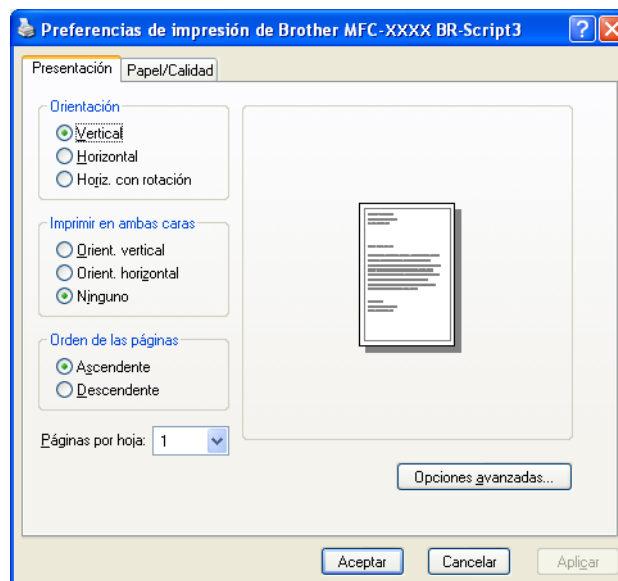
Preferencias de impresión de Brother MFC-XXXX BR-Script3

Presentación | Papel/Calidad

Orientación
Vertical
Horizontal
Horiz. con rotación

Imprimir en ambas caras
Orient. vertical
Orient. horizontal
Ninguno

Orden de las páginas
Ascendente
Descendente

Páginas por hoja: 1

Opciones avanzadas...

Aceptar
Cancelar
Aplicar